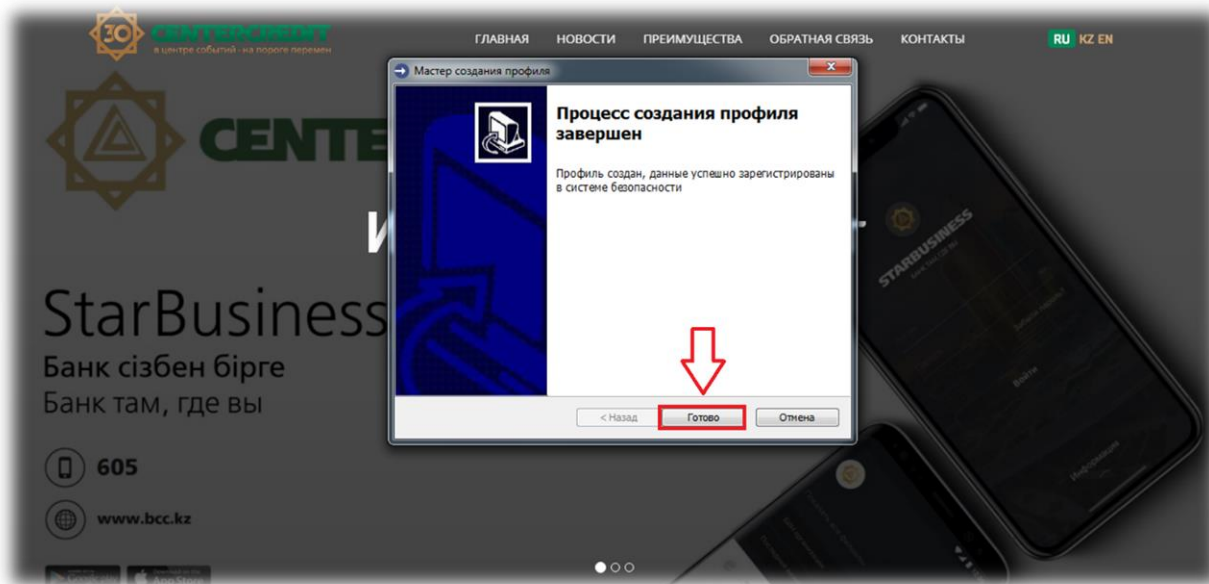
30 CENTERCREDIT
в центре событий - на пороге перемен

ГЛАВНАЯ НОВОСТИ ПРЕИМУЩЕСТВА ОБРАТНАЯ СВЯЗЬ КОНТАКТЫ

RU KZ EN

CENTE

И

StarBusiness
Банк сізбен бірге
Банк там, где вы

605

www.bcc.kz

Мастер создания профиля

Процесс создания профиля завершен

Профиль создан, данные успешно зарегистрированы в системе безопасности

< Назад Готово Отмена

STARBUSINESS

Войти

Информация